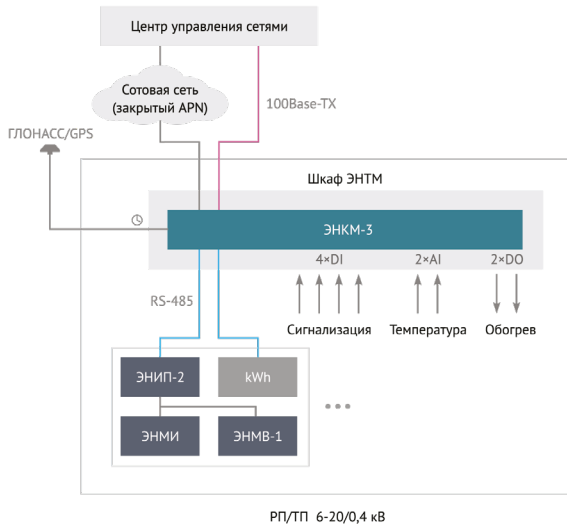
Центр управления сетями

Сотовая сеть (закрытый APN)

100Base-TX

ГЛОНАСС/GPS

Шкаф ЭНТМ

ЭНКМ-3

4×DI

2×AI

2×DO

RS-485

Сигнализация

Температура

Обогрев

ЭНИП-2

kWh

ЭНМИ

ЭНМВ-1

РП/ТП 6-20/0,4 кВ